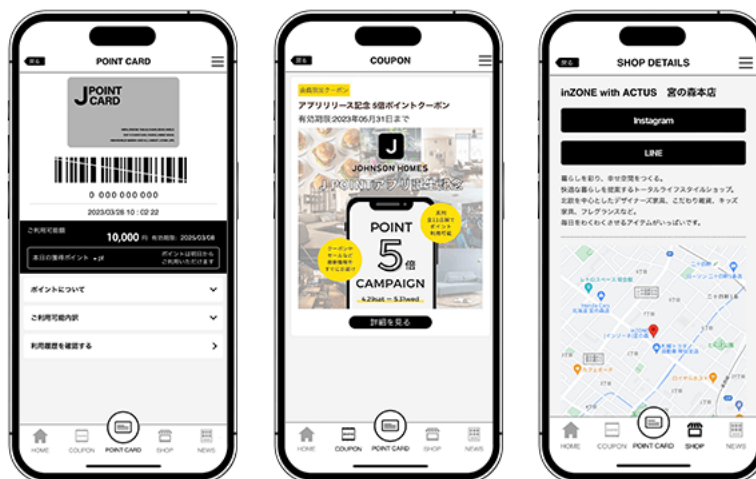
戻る
POINT CARD

J POINT CARD

0 000 000 000

2023/03/26 10 : 02 : 22

ご利用可能額
10,000 円 有効期限：2025/03/08

本日の獲得ポイント -pt
ポイントは明日から ご利用いただけます

ポイントについて

ご利用可能内訳

利用履歴を確認する

HOME COUPON POINT CARD SHOP NEWS

戻る
COUPON

店舗限定クーポン
アプリリリース記念 5倍ポイントクーポン
有効期限:2023年05月31日まで

J
JOHNSON HOMES
J-POINTアプリ誕生記念

POINT
5倍
CAMPAIGN
4.29sat ~ 5.31wed

クーポンやセールなど最新情報がすぐにお届け

店舗全22店舗でポイント利用可能

詳細を見る

HOME COUPON POINT CARD SHOP NEWS

戻る
SHOP DETAILS

inZONE with ACTUS 宮の森本店

Instagram

LINE

暮らしを彩り、幸せ空間をつくる。
快適な暮らしを提案するトータルライフスタイルショップ。
北欧を中心としたデザイナーズ家具、こだわり雑貨、キッズ家具、フレグランスなど。
毎日をわくわくさせるアイテムがいっぱいです。

HOME COUPON POINT CARD SHOP NEWS